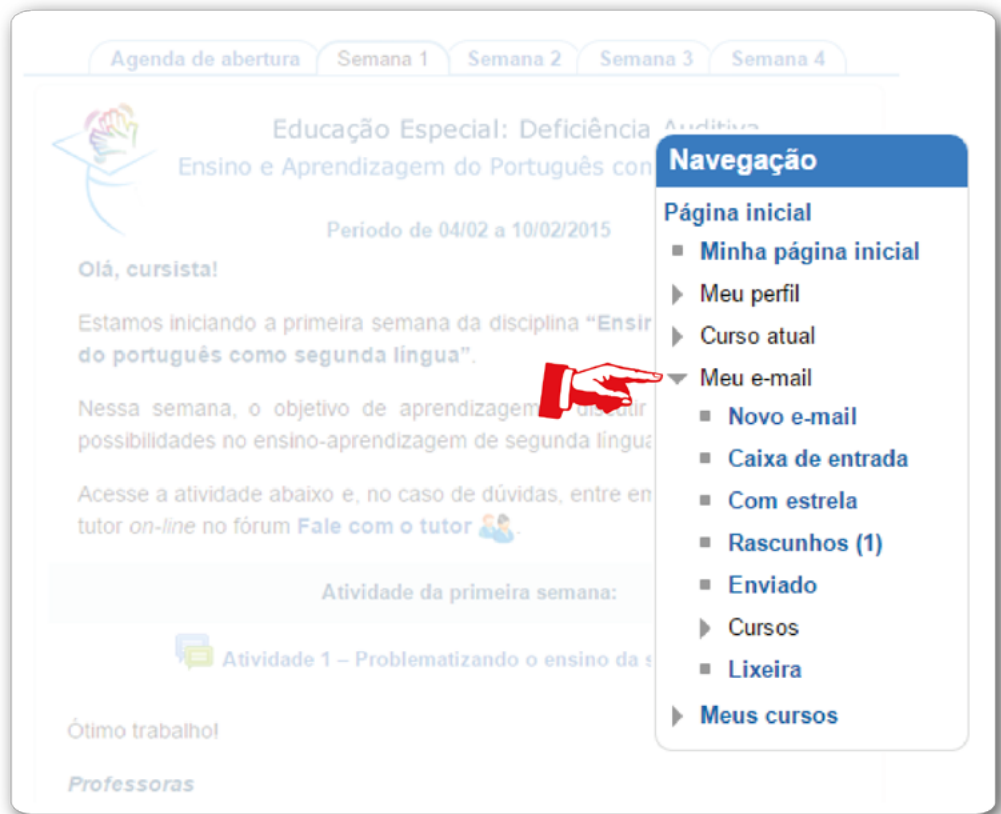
Agenda de abertura | Semana 1 | Semana 2 | Semana 3 | Semana 4

Educação Especial: Deficiência Auditiva
Ensino e Aprendizagem do Português con

Período de 04/02 a 10/02/2015

Olá, cursista!

Estamos iniciando a primeira semana da disciplina "Ensir do português como segunda língua".

Nessa semana, o objetivo de aprendizagem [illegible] possibilidades no ensino-aprendizagem de segunda língua

Acesse a atividade abaixo e, no caso de dúvidas, entre em tutor on-line no fórum Fale com o tutor.

Atividade da primeira semana:

Atividade 1 – Problematizando o ensino da s

Ótimo trabalho!

Professoras

Navegação
Página inicial
Minha página inicial
Meu perfil
Curso atual
Meu e-mail
Novo e-mail
Caixa de entrada
Com estrela
Rascunhos (1)
Enviado
Cursos
Lixeira
Meus cursos